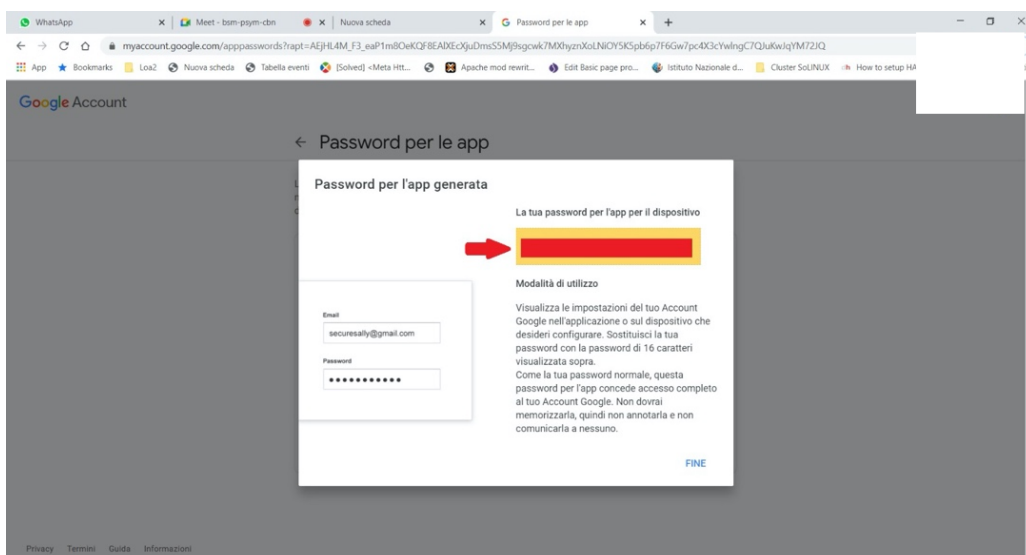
WhatsApp × Meet - bsm-psym-cbn × Nuova scheda × Password per le app × +

myaccount.google.com/apppasswords?rapt=AEjHL4M_F3_eaP1m8OeKQF8EAlXEcXjuDmsS5Mj9sgcwk7MXhyznXoLNiOY5K5pb6p7F6Gw7pc4X3cYwlngC7QJuKwJqYM72JQ

App Bookmarks Loa2 Nuova scheda Tabella eventi [Solved] <Meta Htt... Apache mod rewrit... Edit Basic page pro... Istituto Nazionale d... Cluster SoLINUX How to setup HA

Google Account

← Password per le app

Password per l'app generata

La tua password per l'app per il dispositivo

Email
securesally@gmail.com

Password
•••••••••••

Modalità di utilizzo

Visualizza le impostazioni del tuo Account Google nell'applicazione o sul dispositivo che desideri configurare. Sostituisci la tua password con la password di 16 caratteri visualizzata sopra.
Come la tua password normale, questa password per l'app concede accesso completo al tuo Account Google. Non dovrai memorizzarla, quindi non annotarla e non comunicarla a nessuno.

FINE

Privacy Termini Guida Informazioni